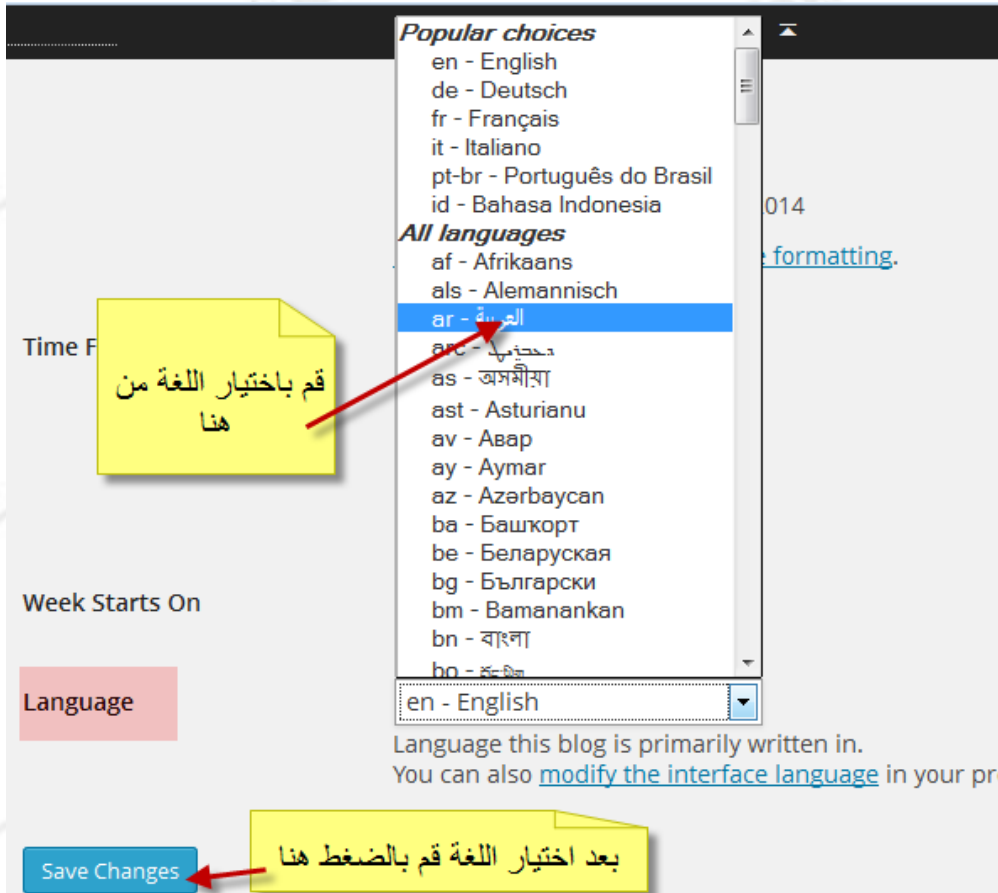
Popular choices
en - English
de - Deutsch
fr - Français
it - Italiano
pt-br - Português do Brasil
id - Bahasa Indonesia
All languages
af - Afrikaans
als - Alemannisch
ar - العربية
arc - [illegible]
as - অসমীয়া
ast - Asturianu
av - Авар
ay - Aymar
az - Azərbaycan
ba - Башҡорт
be - Беларуская
bg - Български
bm - Bamanankan
bn - বাংলা
bo - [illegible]

014

e formatting.

Time F

قم باختيار اللغة من هنا

Week Starts On

Language

en - English

Language this blog is primarily written in.
You can also modify the interface language in your pr

Save Changes

بعد اختيار اللغة قم بالضغط هنا